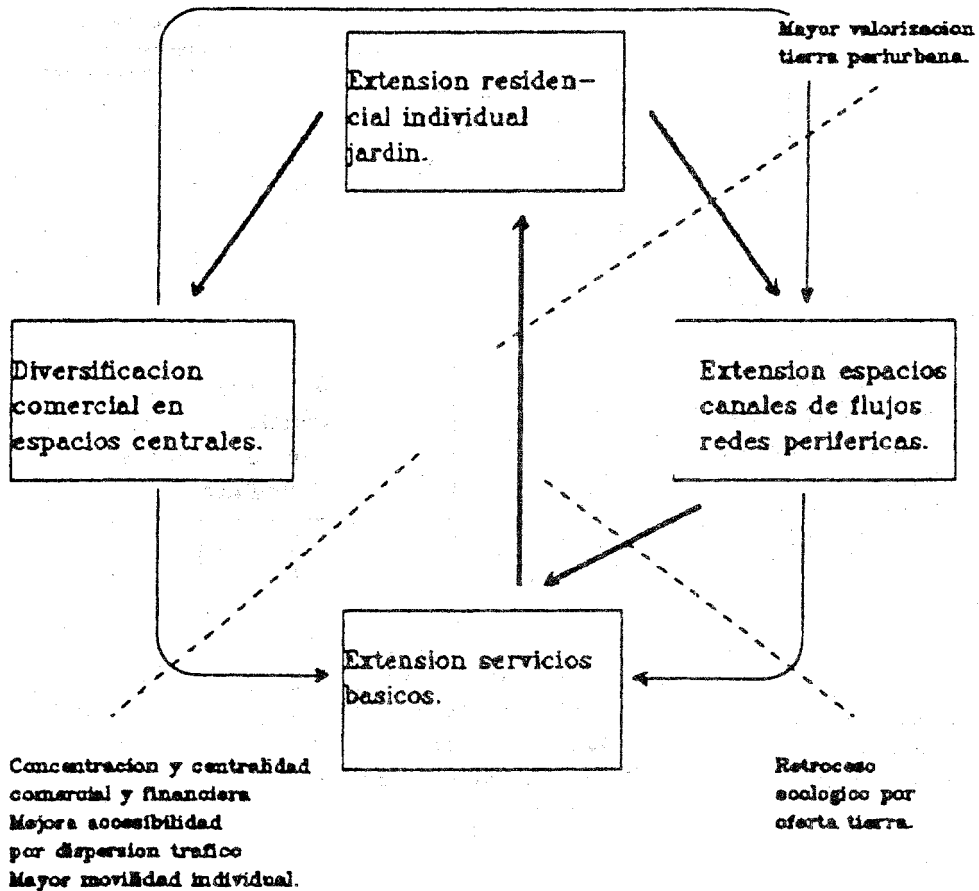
Mayor valorizacion tierra perturbana.

Extension residencial individual jardin.

Diversificacion comercial en espacios centrales.

Extension espacios canales de flujos redes perifericas.

Extension servicios basicos.

Concentracion y centralidad comercial y financiera
Mejora accesibilidad por dispersion trafico
Mayor movilidad individual.

Retroceso ecologico por oferta tierra.